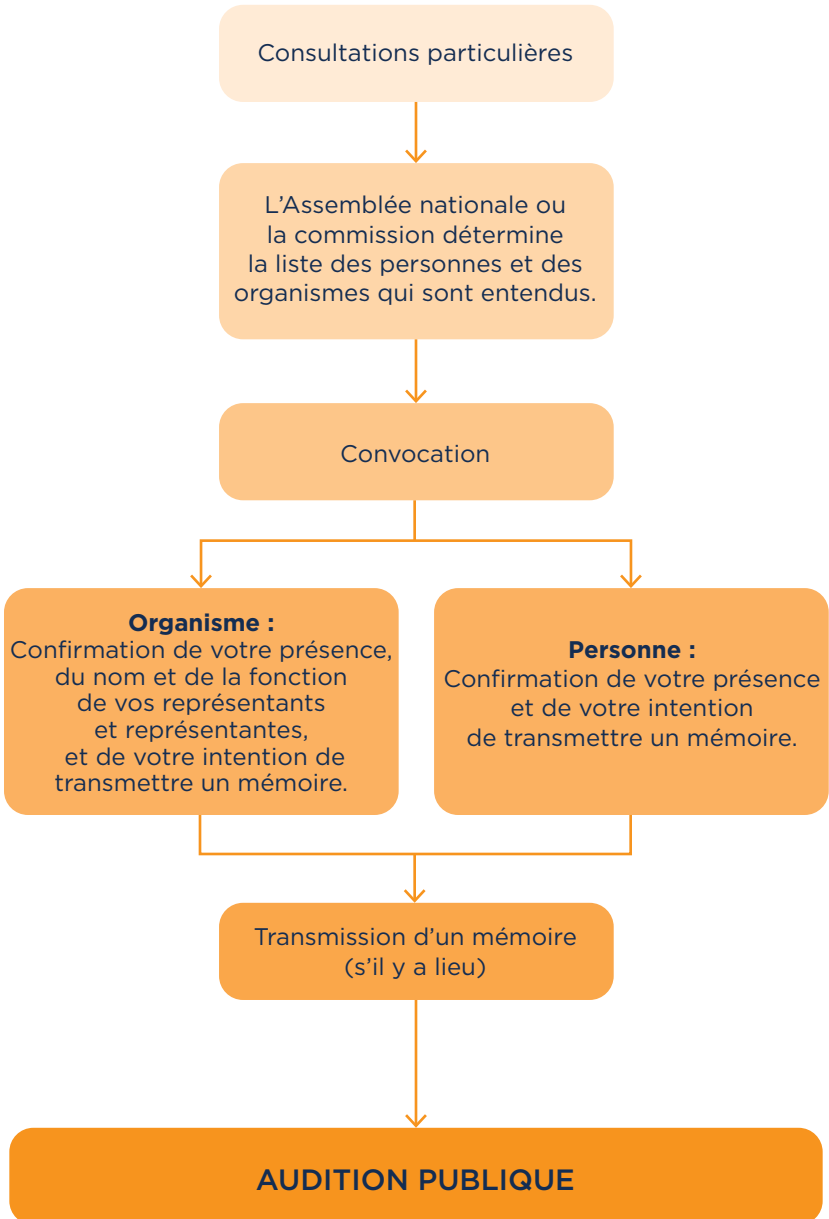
Consultations particulières

L’Assemblée nationale ou la commission détermine la liste des personnes et des organismes qui sont entendus.

Convocation

**Organisme :**
Confirmation de votre présence, du nom et de la fonction de vos représentants et représentantes, et de votre intention de transmettre un mémoire.

**Personne :**
Confirmation de votre présence et de votre intention de transmettre un mémoire.

Transmission d’un mémoire (s’il y a lieu)

AUDITION PUBLIQUE